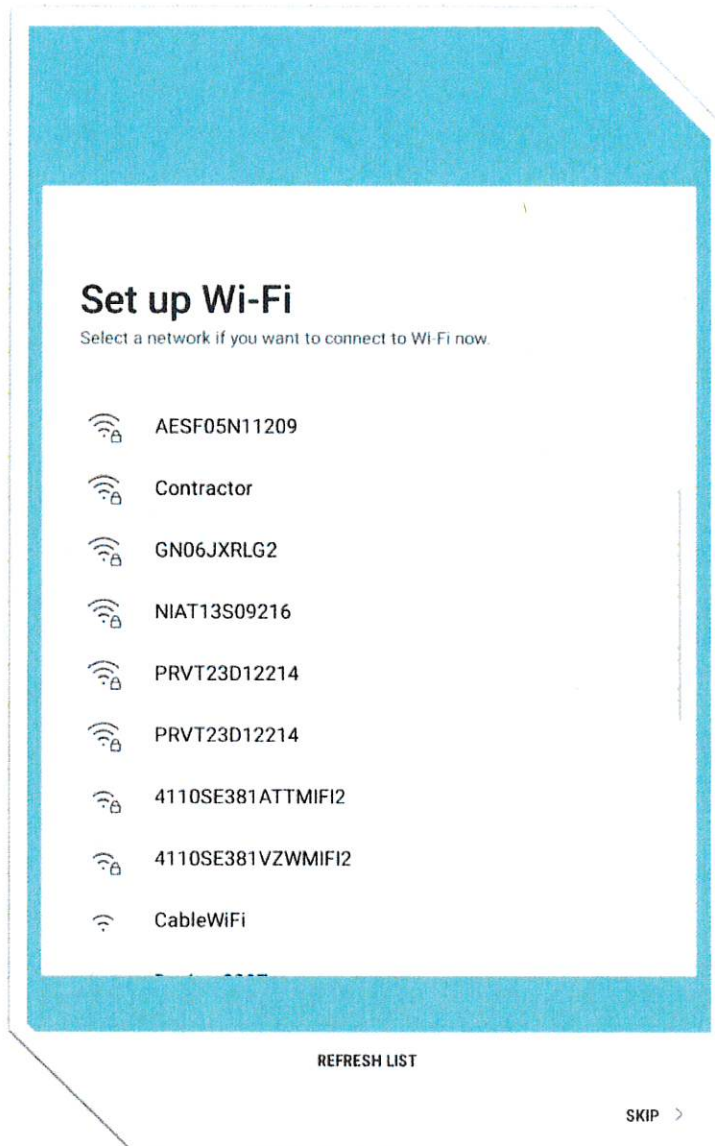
Set up Wi-Fi

Select a network if you want to connect to Wi-Fi now.

AESF05N11209

Contractor

GN06JXRLG2

NIAT13S09216

PRVT23D12214

PRVT23D12214

4110SE381ATTMIFI2

4110SE381VZWMIFI2

CableWiFi

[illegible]

REFRESH LIST

SKIP >